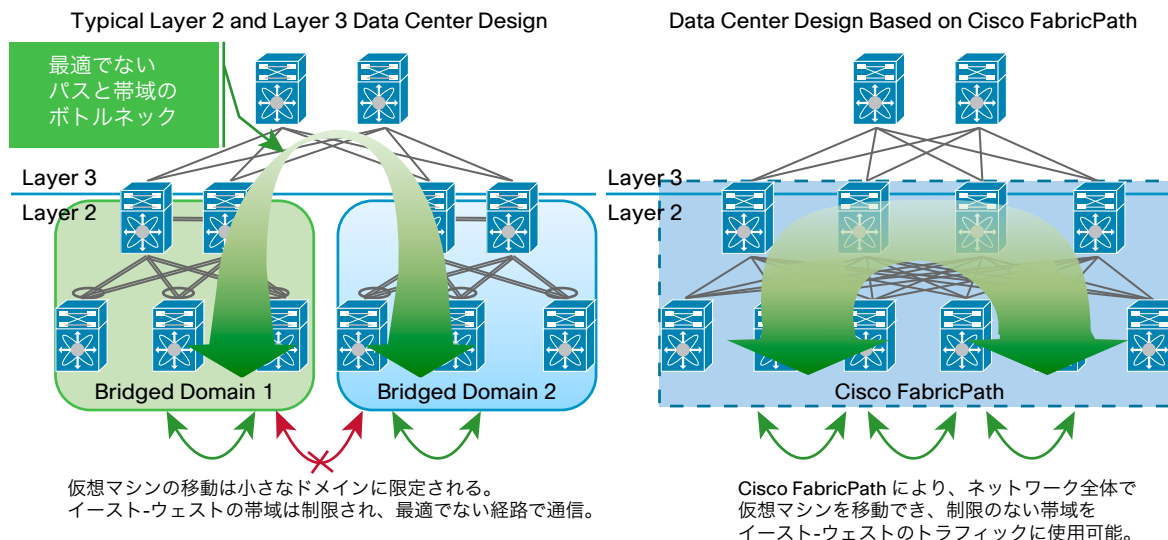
Typical Layer 2 and Layer 3 Data Center Design

最適でない
パスと帯域の
ボトルネック

Layer 3
Layer 2

Bridged Domain 1
Bridged Domain 2

仮想マシンの移動は小さなドメインに限定される。
イースト-ウェストの帯域は制限され、最適でない経路で通信。

Data Center Design Based on Cisco FabricPath

Layer 3
Layer 2

Cisco FabricPath

Cisco FabricPath により、ネットワーク全体で
仮想マシンを移動でき、制限のない帯域を
イースト-ウェストのトラフィックに使用可能。